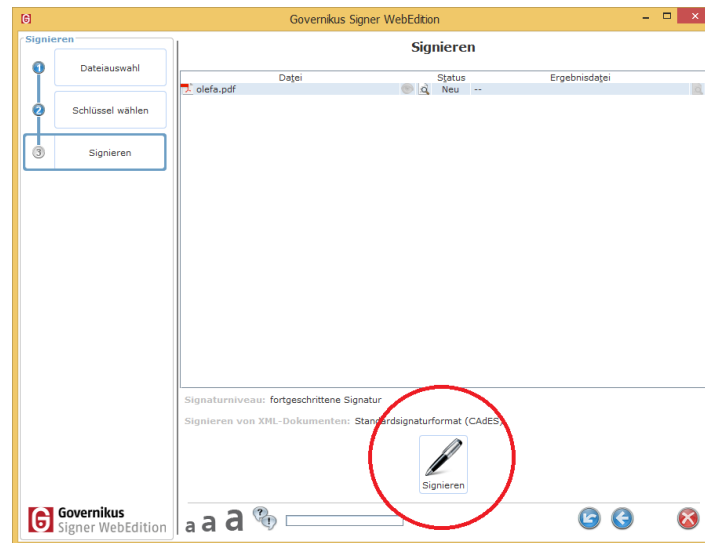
G Governikus Signer WebEdition

Signieren

1 Dateiauswahl

2 Schlüssel wählen

3 Signieren

Signieren

| Datei | Status | Ergebnisdatei |
|---|---|---|
| olefa.pdf | Neu | -- |

Signaturniveau: fortgeschrittene Signatur

Signieren von XML-Dokumenten: Standardsignaturformat (CAdES)

Signieren

Governikus
Signer WebEdition

a a a